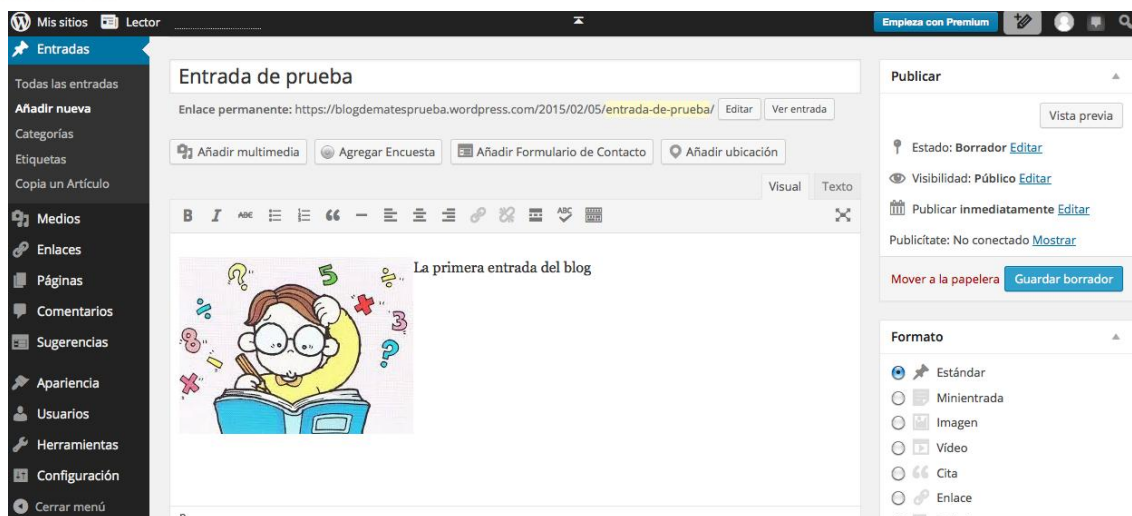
Mis sitios Lector

Empieza con Premium

Entradas
Todas las entradas
Añadir nueva
Categorías
Etiquetas
Copia un Artículo
Medios
Enlaces
Páginas
Comentarios
Sugerencias
Apariencia
Usuarios
Herramientas
Configuración
Cerrar menú

Entrada de prueba

Enlace permanente: https://blogdematesprueba.wordpress.com/2015/02/05/entrada-de-prueba/ Editar Ver entrada

Añadir multimedia Agregar Encuesta Añadir Formulario de Contacto Añadir ubicación

Visual Texto

B I

La primera entrada del blog

Publicar

Vista previa

Estado: Borrador Editar

Visibilidad: Público Editar

Publicar inmediatamente Editar

Publicítate: No conectado Mostrar

Mover a la papelera Guardar borrador

Formato

Estándar
Minientrada
Imagen
Vídeo
Cita
Enlace